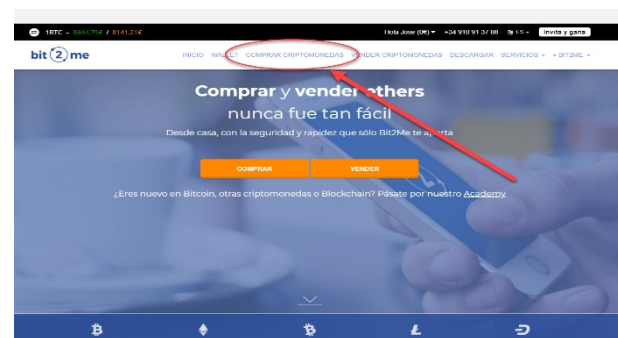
1BTC = 8646.75€ / 8141.21€

Hola Jose (##) ▾ +34 910 91 37 88 ES ▾ Invita y gana

bit 2 me

INICIO WALLET COMPRAR CRIPTOMONEDAS VENDER CRIPTOMONEDAS DESCARGAR SERVICIOS ▾ + BIT2ME ▾

Comprar y vender ethers

nunca fue tan fácil

Desde casa, con la seguridad y rapidez que sólo Bit2Me te aporta

COMPRAR VENDER

¿Eres nuevo en Bitcoin, otras criptomonedas o Blockchain? Pásate por nuestro Academy